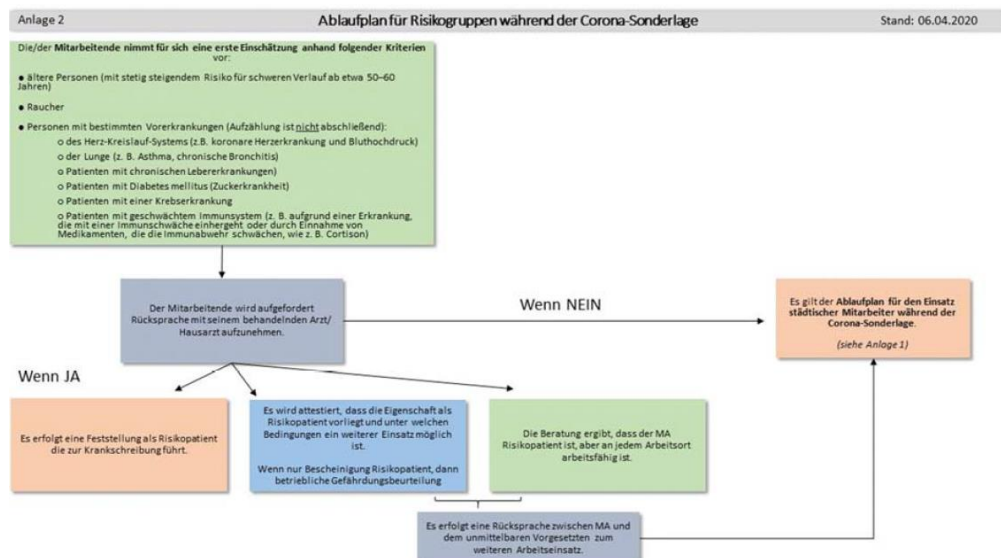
Anlage 2

Ablaufplan für Risikogruppen während der Corona-Sonderlage

Stand: 06.04.2020

Die/der Mitarbeitende nimmt für sich eine erste Einschätzung anhand folgender Kriterien vor:

• ältere Personen (mit stetig steigendem Risiko für schweren Verlauf ab etwa 50–60 Jahren)

• Raucher

• Personen mit bestimmten Vorerkrankungen (Aufzählung ist nicht abschließend):

o des Herz-Kreislauf-Systems (z.B. koronare Herzerkrankung und Bluthochdruck)

o der Lunge (z. B. Asthma, chronische Bronchitis)

o Patienten mit chronischen Lebererkrankungen)

o Patienten mit Diabetes mellitus (Zuckerkrankheit)

o Patienten mit einer Krebserkrankung

o Patienten mit geschwächtem Immunsystem (z. B. aufgrund einer Erkrankung, die mit einer Immunschwäche einhergeht oder durch Einnahme von Medikamenten, die die Immunabwehr schwächen, wie z. B. Cortison)

Der Mitarbeitende wird aufgefordert Rücksprache mit seinem behandelnden Arzt/ Hausarzt aufzunehmen.

Wenn NEIN

Es gilt der Ablaufplan für den Einsatz städtischer Mitarbeiter während der Corona-Sonderlage.

(siehe Anlage 1)

Wenn JA

Es erfolgt eine Feststellung als Risikopatient die zur Krankschreibung führt.

Es wird attestiert, dass die Eigenschaft als Risikopatient vorliegt und unter welchen Bedingungen ein weiterer Einsatz möglich ist.

Wenn nur Bescheinigung Risikopatient, dann betriebliche Gefährdungsbeurteilung

Die Beratung ergibt, dass der MA Risikopatient ist, aber an jedem Arbeitsort arbeitsfähig ist.

Es erfolgt eine Rücksprache zwischen MA und dem unmittelbaren Vorgesetzten zum weiteren Arbeitseinsatz.